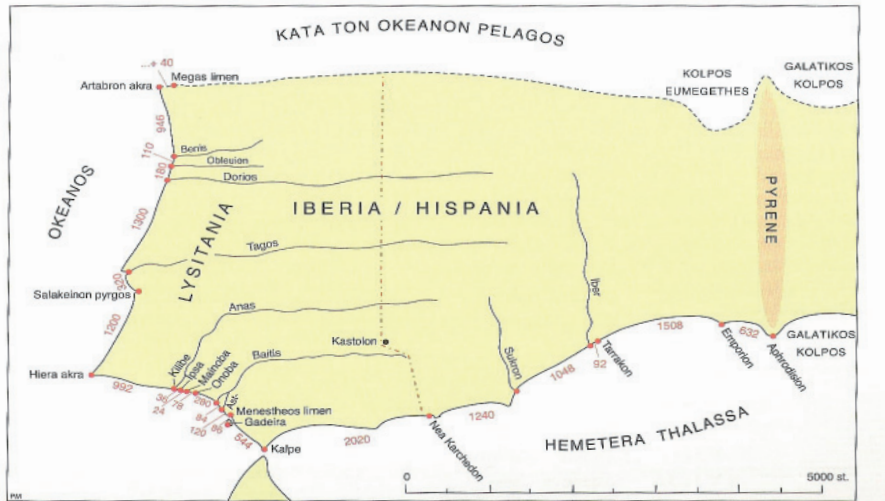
KATA TON OKEANON PELAGOS

...+ 40
Megas limen
Artabron akra
946
Beris
110
Obleuion
180
Dorios
OKEANOS
1300
LYSITANIA
IBERIA / HISPANIA
Tagos
320
Salakeinon pyrgos
Anas
1200
Kastolon
Hiera akra
992
Kilibe
Ipsa
Mainoba
Onoba
Baitis
36
24
78
280
94
120
Ast.
85
Menestheos limen
Gadeira
544
Kalpe
2020
1240
Nea Karchedon
Sukron
1048
Iber
Tarrakon
92
1508
Emporion
632
Aphrodision
KOLPOS
EUMEGETHES
GALATIKOS
KOLPOS
PYRENE
GALATIKOS
KOLPOS
HEMETERA THALASSA
0
5000 st.
PM